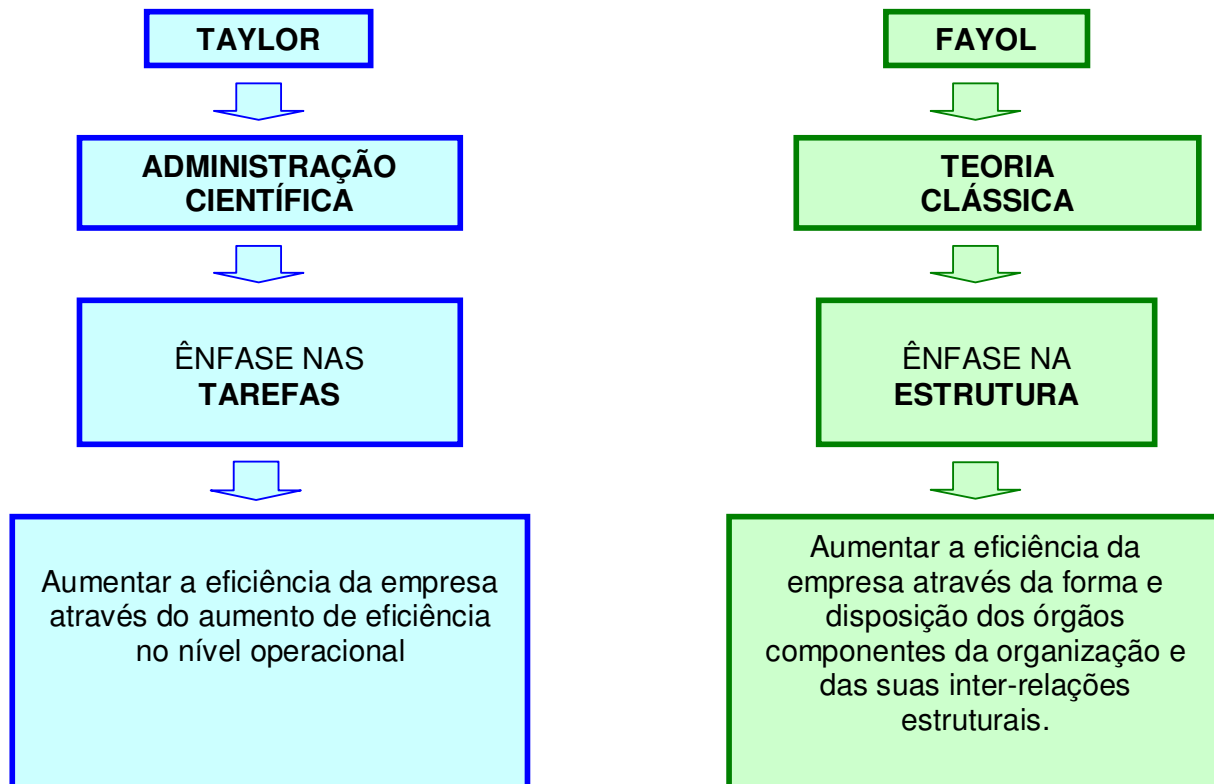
TAYLOR

ADMINISTRAÇÃO CIENTÍFICA

ÊNFASE NAS **TAREFAS**

Aumentar a eficiência da empresa através do aumento de eficiência no nível operacional

FAYOL

TEORIA CLÁSSICA

ÊNFASE NA **ESTRUTURA**

Aumentar a eficiência da empresa através da forma e disposição dos órgãos componentes da organização e das suas inter-relações estruturais.